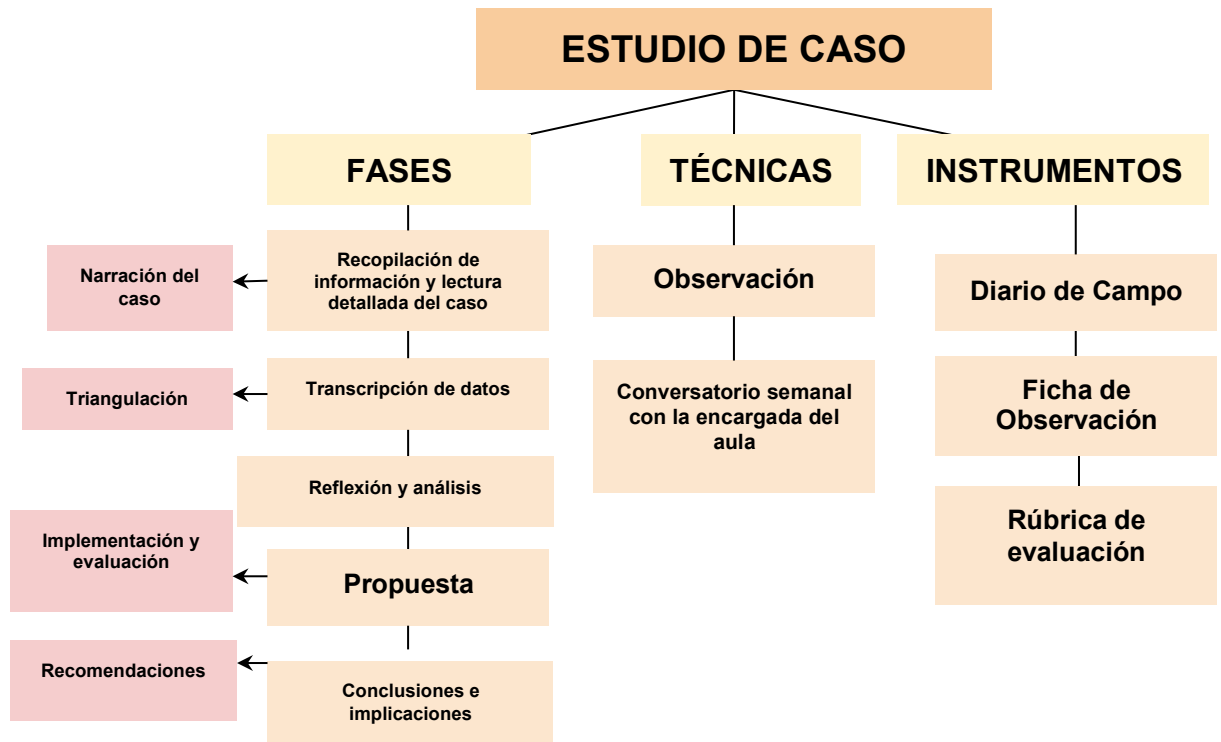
ESTUDIO DE CASO

FASES

Recopilación de información y lectura detallada del caso

Narración del caso

Transcripción de datos

Triangulación

Reflexión y análisis

Propuesta

Implementación y evaluación

Conclusiones e implicaciones

Recomendaciones

TÉCNICAS

Observación

Conversatorio semanal con la encargada del aula

INSTRUMENTOS

Diario de Campo

Ficha de Observación

Rúbrica de evaluación